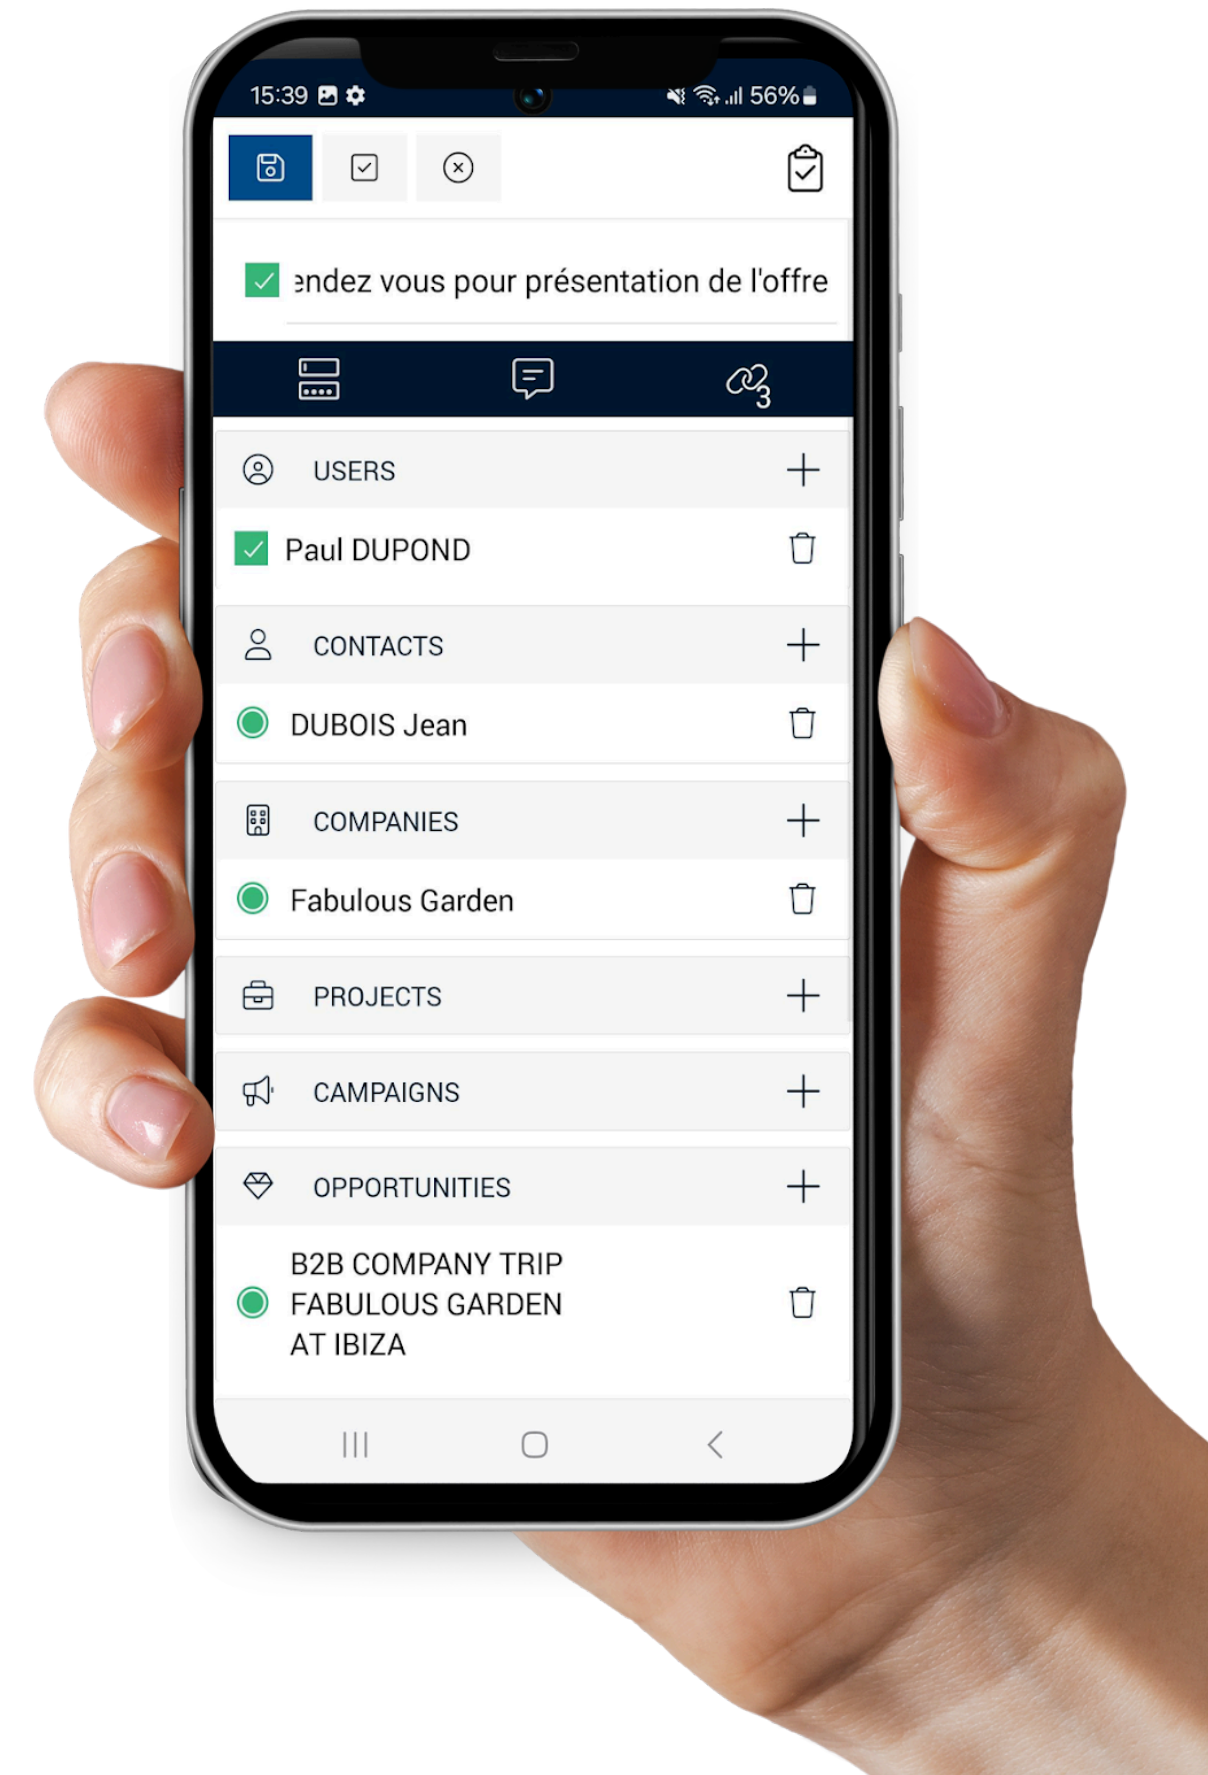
15:39

56%

endez vous pour présentation de l'offre

3

USERS

Paul DUPOND

CONTACTS

DUBOIS Jean

COMPANIES

Fabulous Garden

PROJECTS

CAMPAIGNS

OPPORTUNITIES

B2B COMPANY TRIP FABULOUS GARDEN AT IBIZA